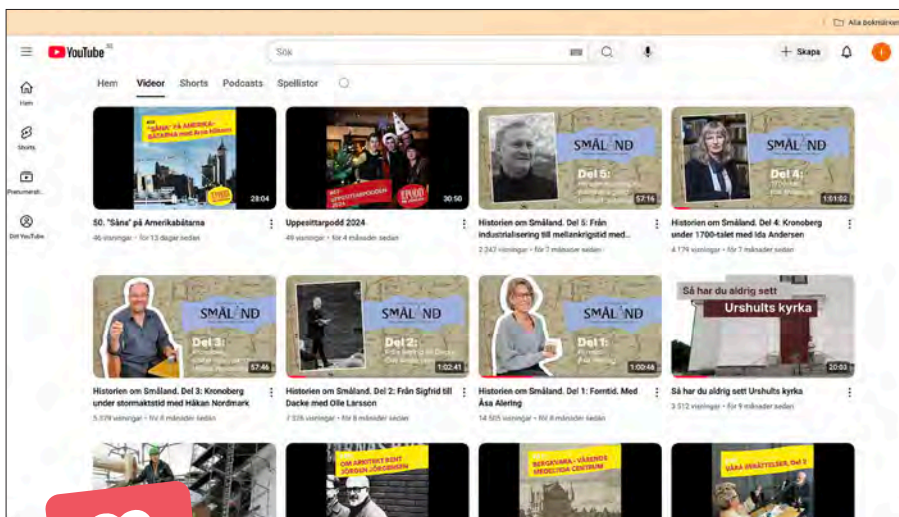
Alla bokmärken

YouTube SE

Sök

Skapa

Hem

Shorts

Prenumerat...

Ditt YouTube

Hem Videor Shorts Podcasts Spellistor

"SÅNS" PÅ AMERIKA-BÅTARNA med Arne Nilsson

28:04

50. "Såns" på Amerikabåtarna

46 visningar • för 13 dagar sedan

UPPESITTARPODDEN 2024

30:50

Uppesittarpodd 2024

49 visningar • för 4 månader sedan

SMÅLAND

Del 5:

57:16

Historien om Småland. Del 5: Från industrialisering till mellankrigstid med...

2 247 visningar • för 7 månader sedan

SMÅLAND

Del 4:

1:51:02

Historien om Småland. Del 4: Kronoberg under 1700-talet med Ida Andersen

4 179 visningar • för 7 månader sedan

SMÅLAND

Del 3:

57:46

Historien om Småland. Del 3: Kronoberg under stormaktstid med Håkan Nordmark

5 079 visningar • för 8 månader sedan

SMÅLAND

Del 2:

1:02:41

Historien om Småland. Del 2: Från Sigfrid till Dacke med Olle Larsson

7 526 visningar • för 8 månader sedan

SMÅLAND

Del 1:

1:00:46

Historien om Småland. Del 1: Forntid. Med Åsa Alering

14 505 visningar • för 8 månader sedan

Så har du aldrig sett

Urshults kyrka

20:03

Så har du aldrig sett Urshults kyrka

3 512 visningar • för 9 månader sedan

OM ARKITEKT BENT JÖRGEN JÖRGENSEN

BERGKVARA - VÄRENDS MEDELTIDA CENTRUM

VÅRA INSATTELSER. Del 2